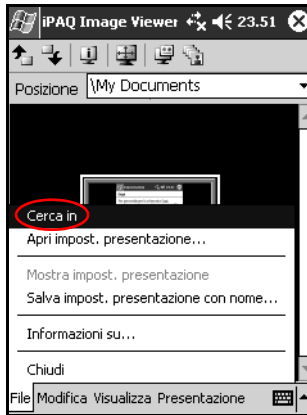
iPAQ Image Viewer 23.51

Posizione \My Documents

Cerca in

Apri impost. presentazione...

Mostra impost. presentazione

Salva impost. presentazione con nome...

Informazioni su...

Chiudi

File Modifica Visualizza Presentazione